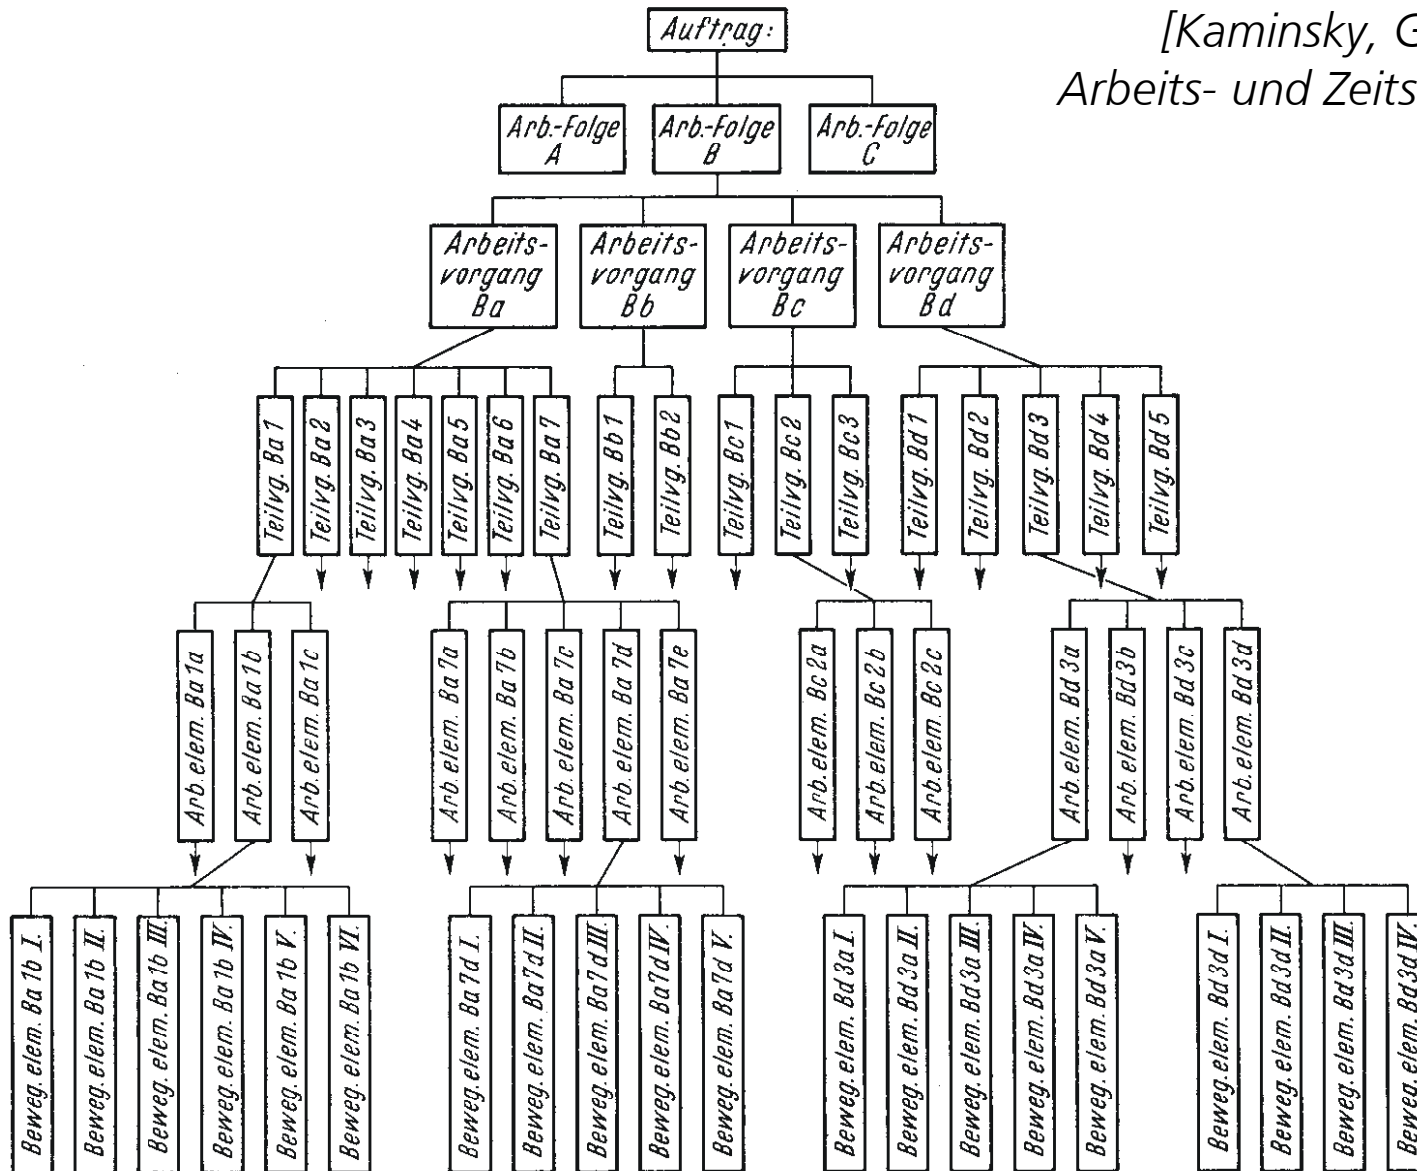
[Kaminsky, G
Arbeits- und Zeits

Auftrag:

Arb.-Folge A
Arb.-Folge B
Arb.-Folge C

Arbeitsvorgang Ba
Arbeitsvorgang Bb
Arbeitsvorgang Bc
Arbeitsvorgang Bd

Teilvg. Ba 1
Teilvg. Ba 2
Teilvg. Ba 3
Teilvg. Ba 4
Teilvg. Ba 5
Teilvg. Ba 6
Teilvg. Ba 7
Teilvg. Bb 1
Teilvg. Bb 2
Teilvg. Bc 1
Teilvg. Bc 2
Teilvg. Bc 3
Teilvg. Bd 1
Teilvg. Bd 2
Teilvg. Bd 3
Teilvg. Bd 4
Teilvg. Bd 5

Arb.elem. Ba 1a
Arb.elem. Ba 1b
Arb.elem. Ba 1c
Arb.elem. Ba 7a
Arb.elem. Ba 7b
Arb.elem. Ba 7c
Arb.elem. Ba 7d
Arb.elem. Ba 7e
Arb.elem. Bc 2a
Arb.elem. Bc 2b
Arb.elem. Bc 2c
Arb.elem. Bd 3a
Arb.elem. Bd 3b
Arb.elem. Bd 3c
Arb.elem. Bd 3d

Beweg.elem. Ba 1b I.
Beweg.elem. Ba 1b II.
Beweg.elem. Ba 1b III.
Beweg.elem. Ba 1b IV.
Beweg.elem. Ba 1b V.
Beweg.elem. Ba 1b VI.
Beweg.elem. Ba 7d I.
Beweg.elem. Ba 7d II.
Beweg.elem. Ba 7d III.
Beweg.elem. Ba 7d IV.
Beweg.elem. Ba 7d V.
Beweg.elem. Bd 3a I.
Beweg.elem. Bd 3a II.
Beweg.elem. Bd 3a III.
Beweg.elem. Bd 3a IV.
Beweg.elem. Bd 3a V.
Beweg.elem. Bd 3d I.
Beweg.elem. Bd 3d II.
Beweg.elem. Bd 3d III.
Beweg.elem. Bd 3d IV.